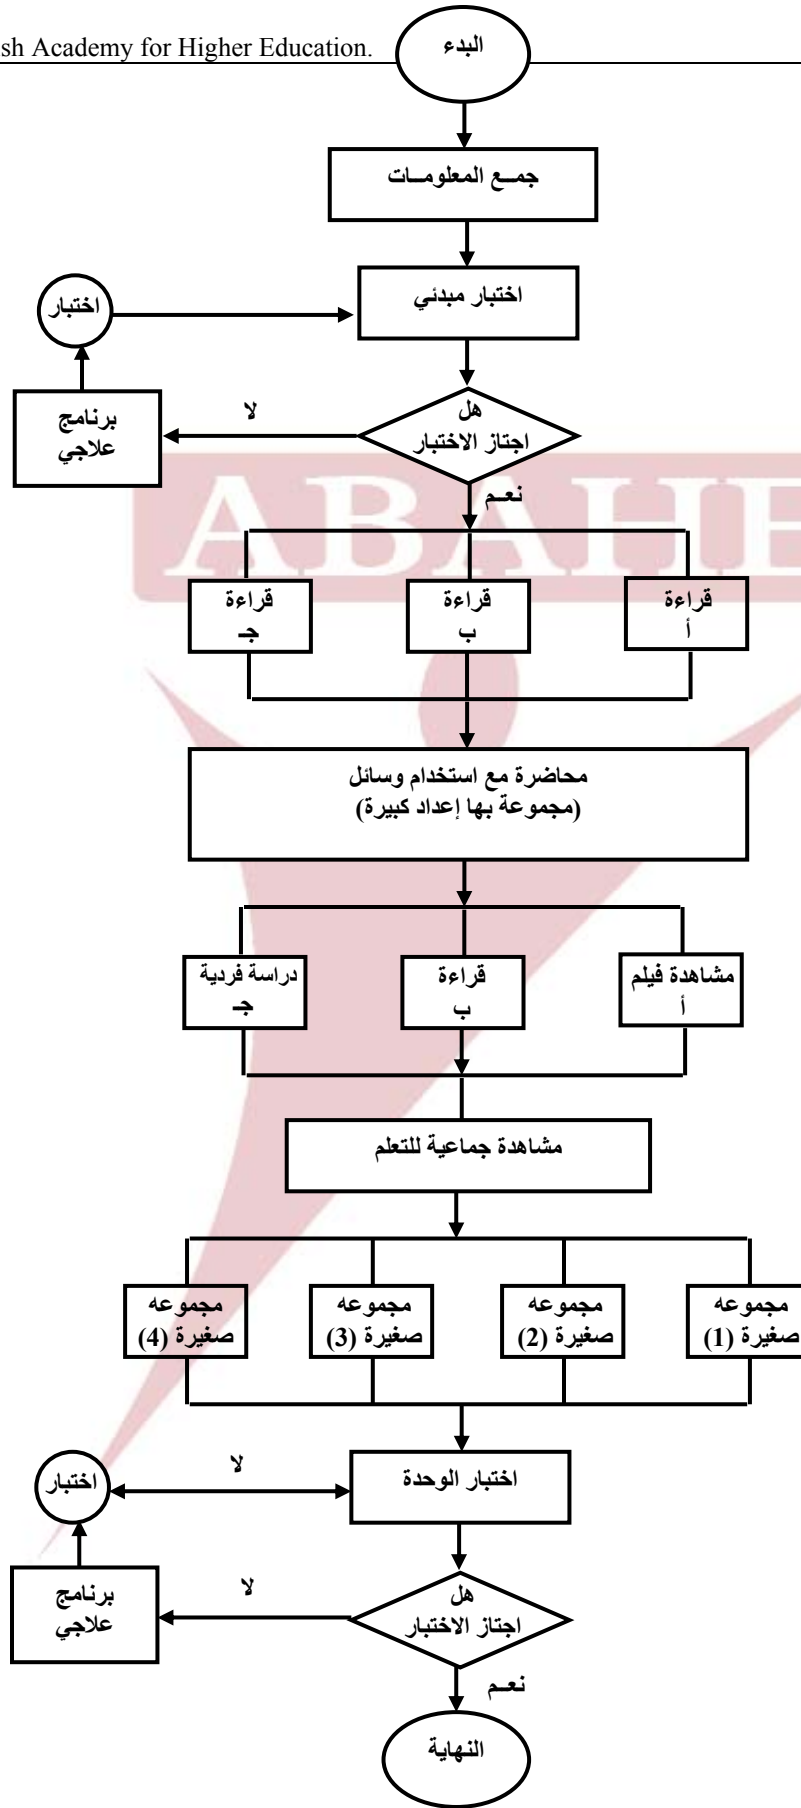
sh Academy for Higher Education.

البدء

جمـع المعلومـات

اختبار مبدئي

اختبار

هل اجتاز الاختبار

لا

برنامج علاجي

نعـم

ABAHE

قراءة أ

قراءة ب

قراءة جـ

محاضرة مع استخدام وسائل (مجموعة بها إعداد كبيرة)

مشاهدة فيلم أ

قراءة ب

دراسة فردية جـ

مشاهدة جماعية للتعلم

مجموعه صغيرة (1)

مجموعه صغيرة (2)

مجموعه صغيرة (3)

مجموعه صغيرة (4)

اختبار الوحدة

لا

اختبار

هل اجتاز الاختبار

لا

برنامج علاجي

نعـم

النهاية